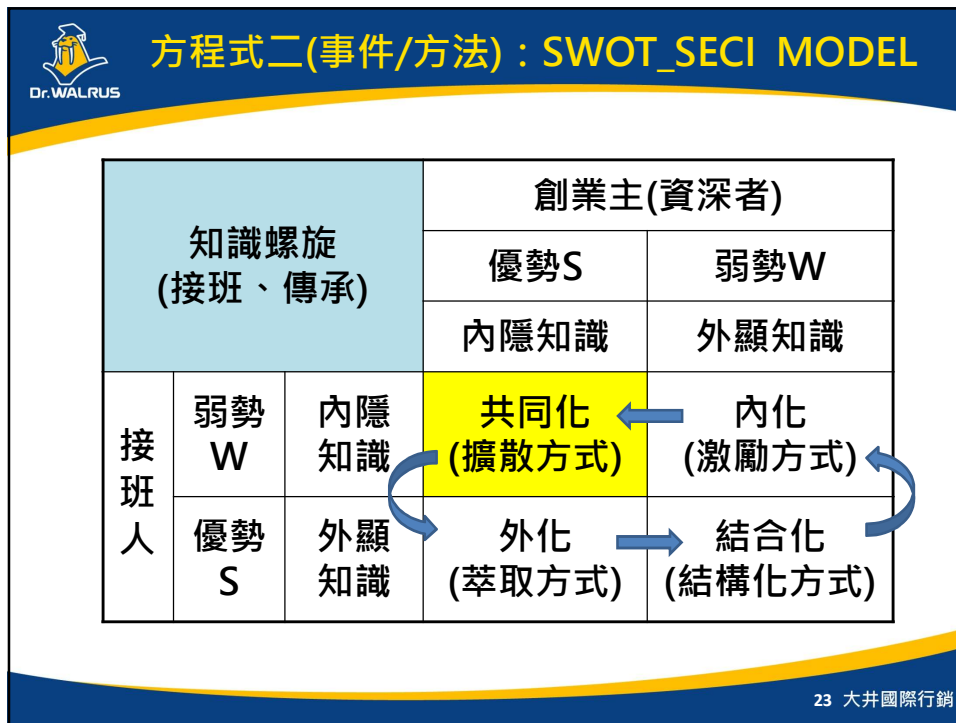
Dr.WALRUS

方程式二(事件/方法)：SWOT_SECI MODEL

| 知識螺旋 (接班、傳承) | | | 創業主(資深者) | |
|---|---|---|---|---|
| | | | 優勢S | 弱勢W |
| | | | 內隱知識 | 外顯知識 |
| 接班人 | 弱勢 W | 內隱 知識 | 共同化 (擴散方式) | 內化 (激勵方式) |
| | 優勢 S | 外顯 知識 | 外化 (萃取方式) | 結合化 (結構化方式) |

23 大井國際行銷